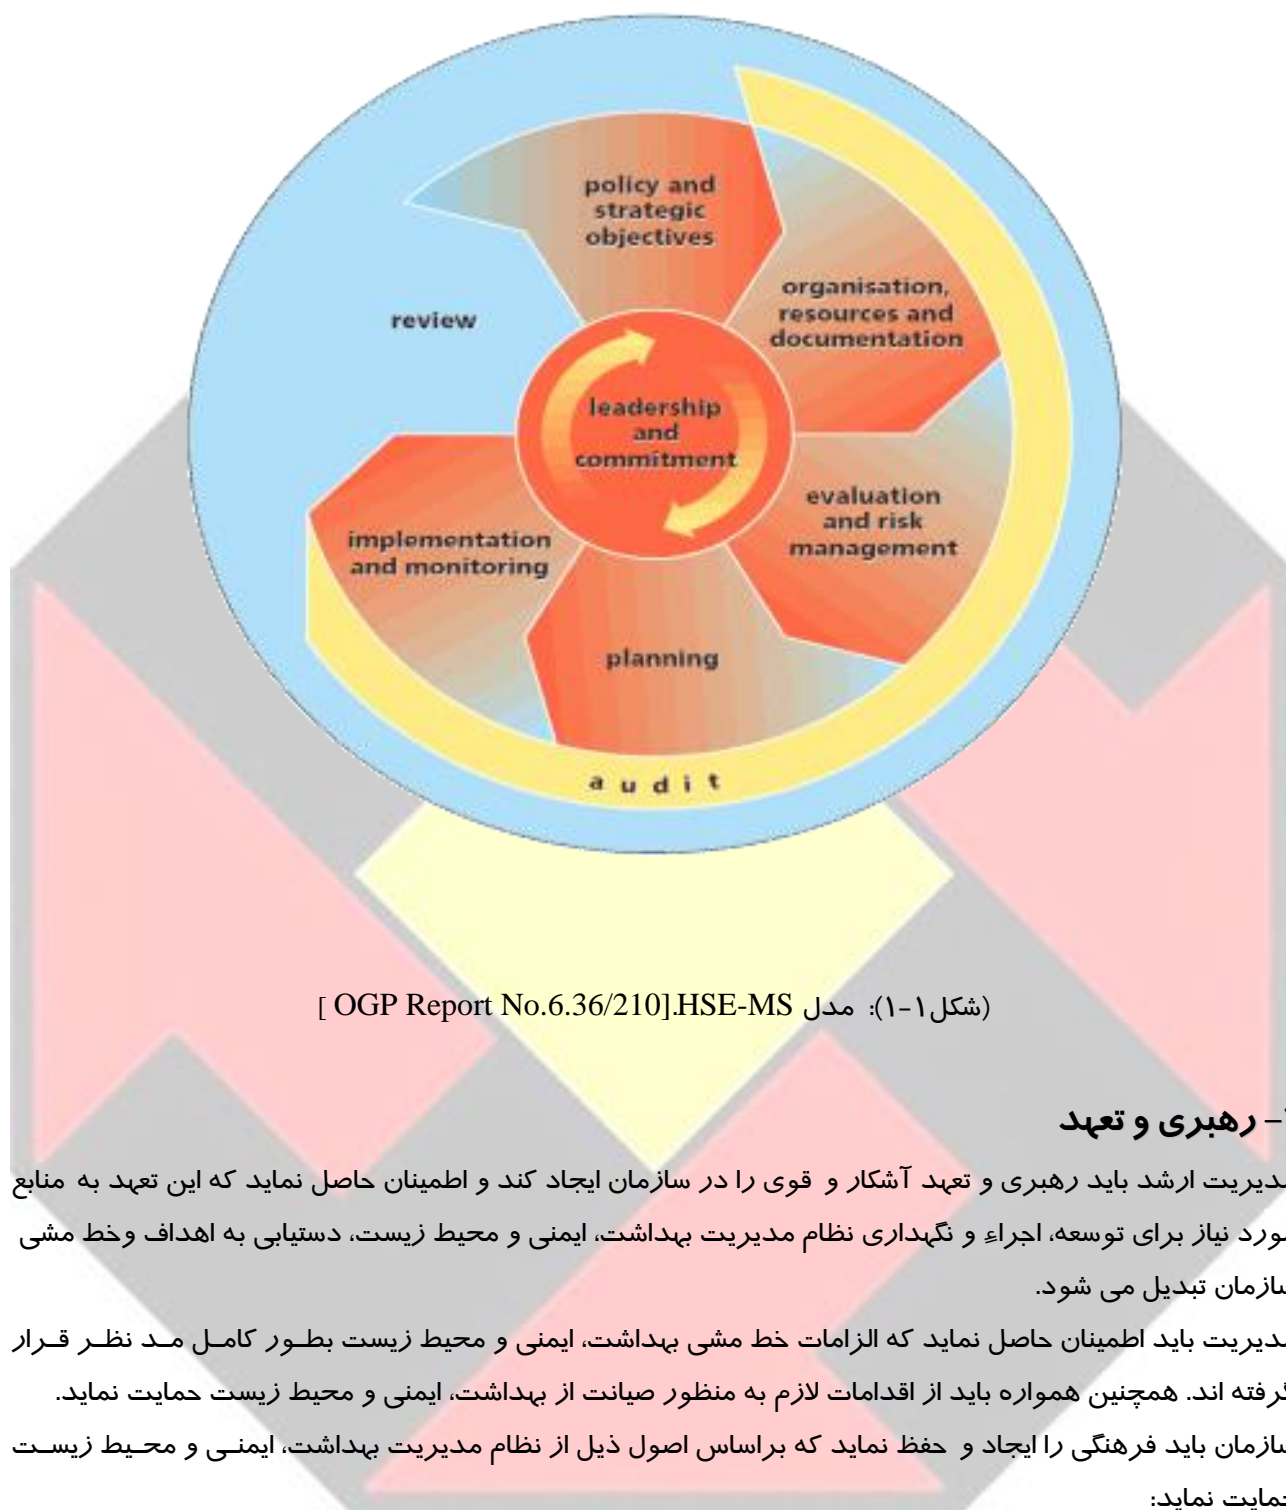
policy and strategic objectives

organisation, resources and documentation

review

leadership and commitment

evaluation and risk management

implementation and monitoring

planning

a u d i t

(شکل۱-۱): مدل HSE-MS.[OGP Report No.6.36/210 ]

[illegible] – رهبری و تعهد

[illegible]دیریت ارشد باید رهبری و تعهد آشکار و قوی را در سازمان ایجاد کند و اطمینان حاصل نماید که این تعهد به منابع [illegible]ورد نیاز برای توسعه، اجراءِ و نگهداری نظام مدیریت بهداشت، ایمنی و محیط زیست، دستیابی به اهداف وخط مشی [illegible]سازمان تبدیل می شود.

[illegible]دیریت باید اطمینان حاصل نماید که الزامات خط مشی بهداشت، ایمنی و محیط زیست بطور کامل مد نظر قرار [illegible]گرفته اند. همچنین همواره باید از اقدامات لازم به منظور صیانت از بهداشت، ایمنی و محیط زیست حمایت نماید.

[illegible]سازمان باید فرهنگی را ایجاد و حفظ نماید که براساس اصول ذیل از نظام مدیریت بهداشت، ایمنی و محیط زیست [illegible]حمایت نماید: